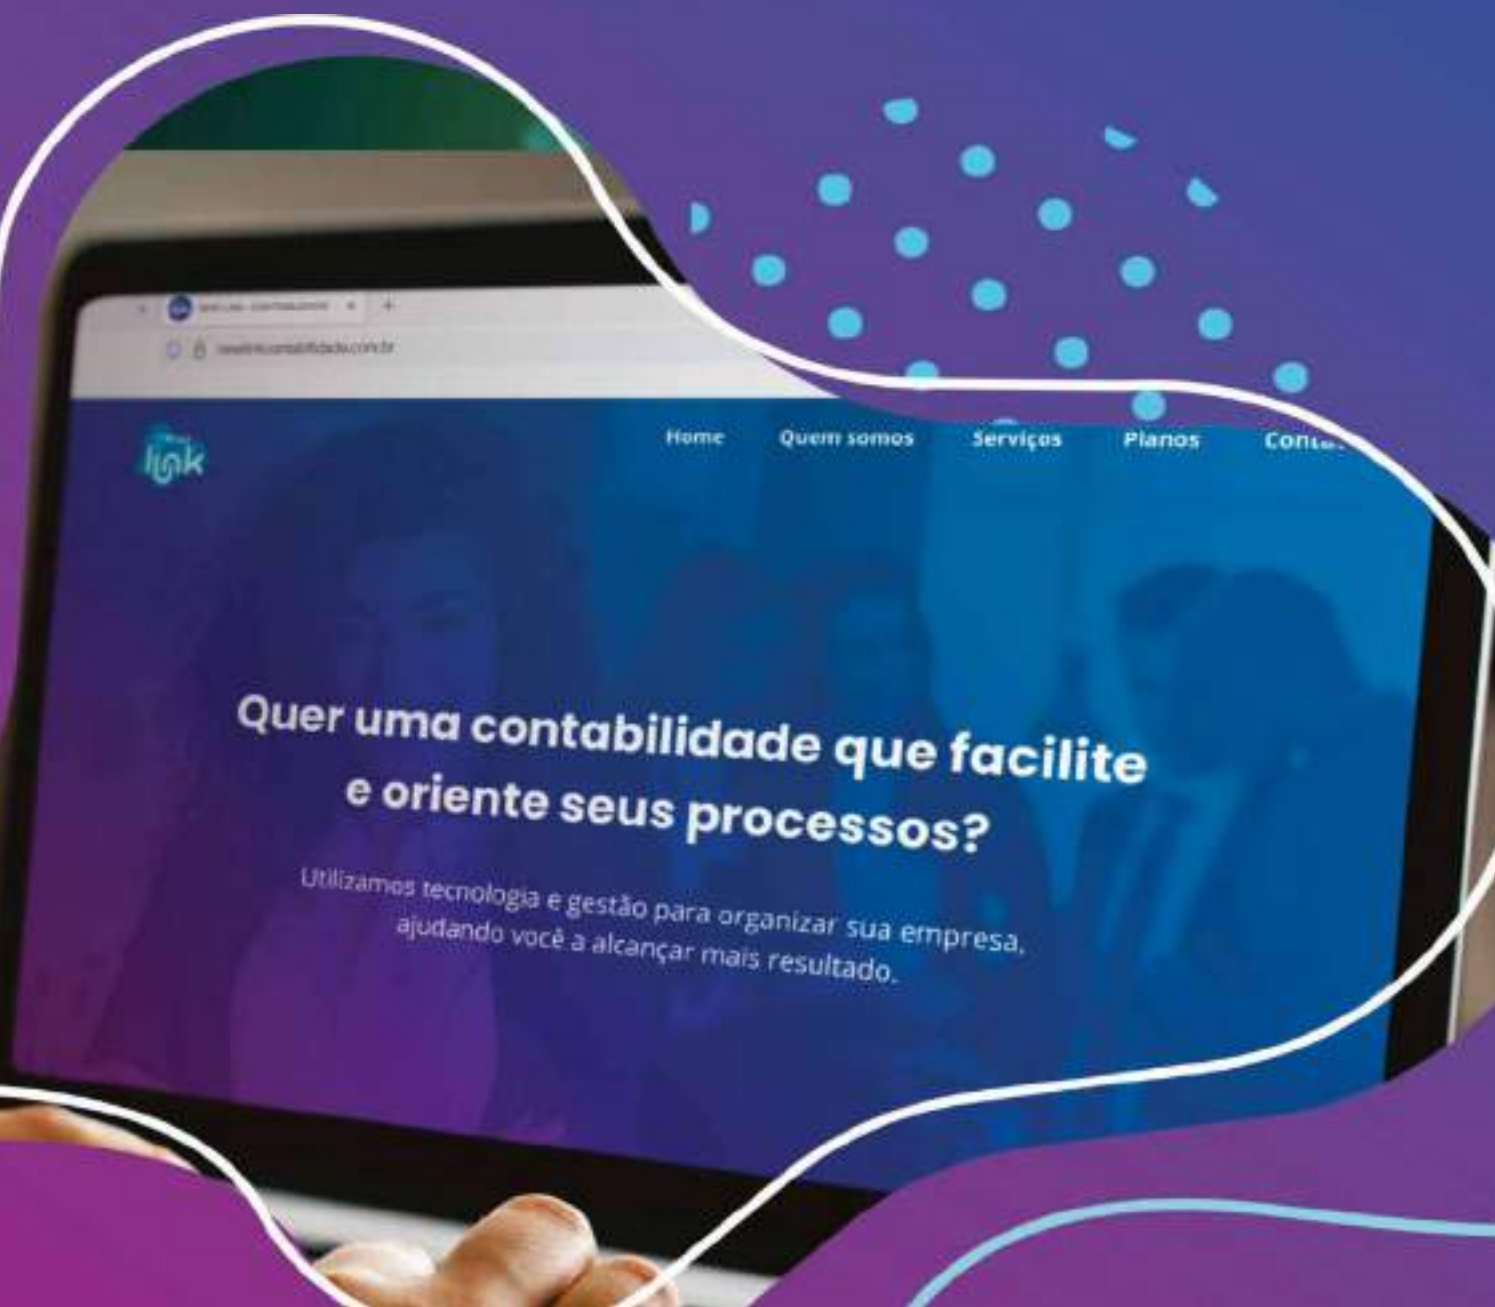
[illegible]

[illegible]

link

Home Quem somos Serviços Planos Cont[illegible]

Quer uma contabilidade que facilite e oriente seus processos?

Utilizamos tecnologia e gestão para organizar sua empresa, ajudando você a alcançar mais resultado.